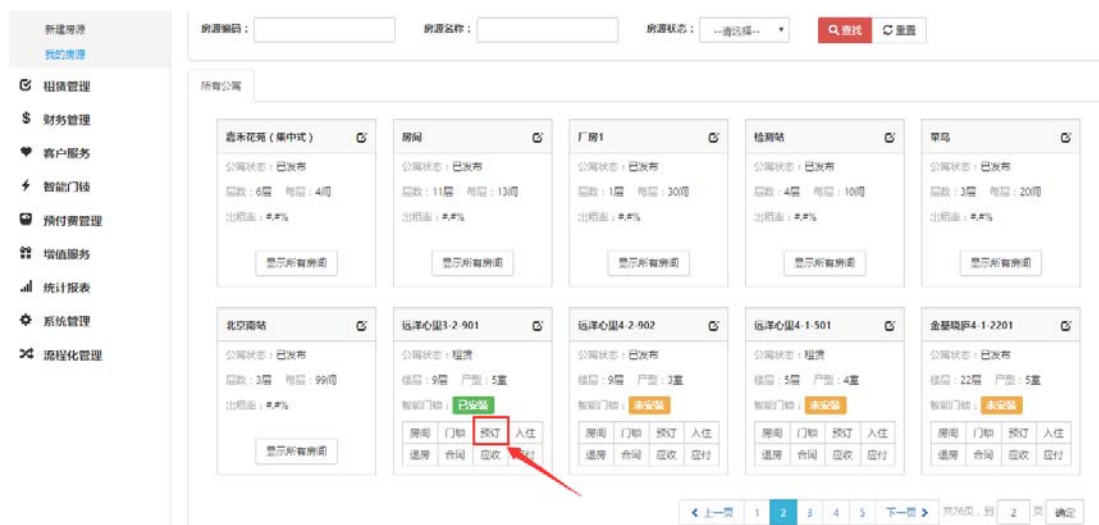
新建房源
我的房源
租赁管理
财务管理
客户服务
智能门锁
预付费管理
增值服务
统计报表
系统管理
流程化管理

房源编码： 房源名称： 房源状态： --请选择-- 查找 重置

所有公寓

嘉禾花苑（集中式）
公寓状态：已发布
层数：6层 每层：4间
出租率：#,#%
显示所有房间

房间
公寓状态：已发布
层数：11层 每层：13间
出租率：#,#%
显示所有房间

厂房1
公寓状态：已发布
层数：1层 每层：30间
出租率：#,#%
显示所有房间

检测站
公寓状态：已发布
层数：4层 每层：10间
出租率：#,#%
显示所有房间

青岛
公寓状态：已发布
层数：3层 每层：20间
出租率：#,#%
显示所有房间

北京南站
公寓状态：已发布
层数：3层 每层：99间
出租率：#,#%
显示所有房间

远洋心里3-2-901
公寓状态：租赁
楼层：9层 户型：5室
智能门锁：已安装
| 房间 | 门锁 | 预订 | 入住 |
|---|---|---|---|
| 退房 | 合同 | 应收 | 应付 |

远洋心里4-2-902
公寓状态：已发布
楼层：9层 户型：3室
智能门锁：未安装
| 房间 | 门锁 | 预订 | 入住 |
|---|---|---|---|
| 退房 | 合同 | 应收 | 应付 |

远洋心里4-1-501
公寓状态：租赁
楼层：5层 户型：4室
智能门锁：未安装
| 房间 | 门锁 | 预订 | 入住 |
|---|---|---|---|
| 退房 | 合同 | 应收 | 应付 |

金基晓庐4-1-2201
公寓状态：已发布
楼层：22层 户型：5室
智能门锁：未安装
| 房间 | 门锁 | 预订 | 入住 |
|---|---|---|---|
| 退房 | 合同 | 应收 | 应付 |

上一页 1 2 3 4 5 下一页 共26页，到 2 页 确定